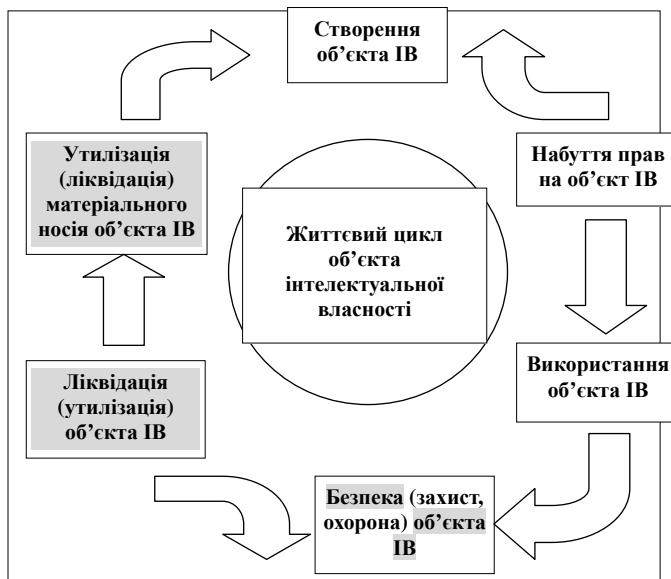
Створення об'єкта ІВ

Набуття прав на об'єкт ІВ

Використання об'єкта ІВ

Безпека (захист, охорона) об'єкта ІВ

Ліквідація (утилізація) об'єкта ІВ

Утилізація (ліквідація) матеріального носія об'єкта ІВ

Життєвий цикл об'єкта інтелектуальної власності